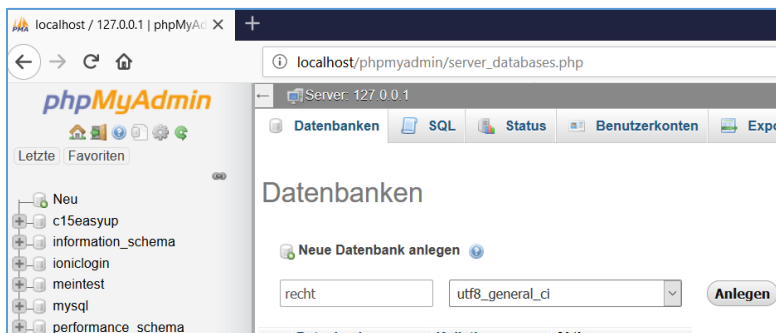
localhost / 127.0.0.1 | phpMyAd ×

+

localhost/phpmyadmin/server_databases.php

phpMyAdmin

Letzte Favoriten

Neu
c15easyup
information_schema
ioniclogin
meintest
mysql
performance_schema

Server: 127.0.0.1

Datenbanken SQL Status Benutzerkonten Expo

Datenbanken

Neue Datenbank anlegen

recht

utf8_general_ci

Anlegen